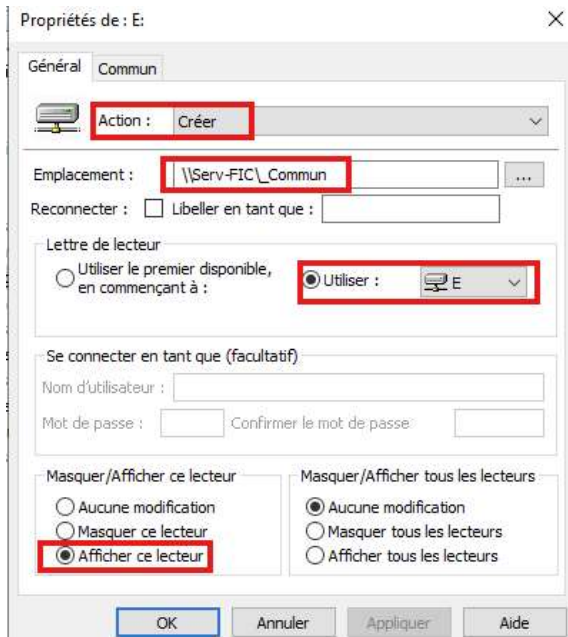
Propriétés de : E:

×

Général Commun

Action : Créer

Emplacement : \\Serv-FIC\_Commun ...

Reconnecter : Libeller en tant que :

Lettre de lecteur

Utiliser le premier disponible, en commençant à :

Utiliser : E

Se connecter en tant que (facultatif)

Nom d'utilisateur :

Mot de passe : Confirmer le mot de passe

Masquer/Afficher ce lecteur

Aucune modification

Masquer ce lecteur

Afficher ce lecteur

Masquer/Afficher tous les lecteurs

Aucune modification

Masquer tous les lecteurs

Afficher tous les lecteurs

OK Annuler Appliquer Aide